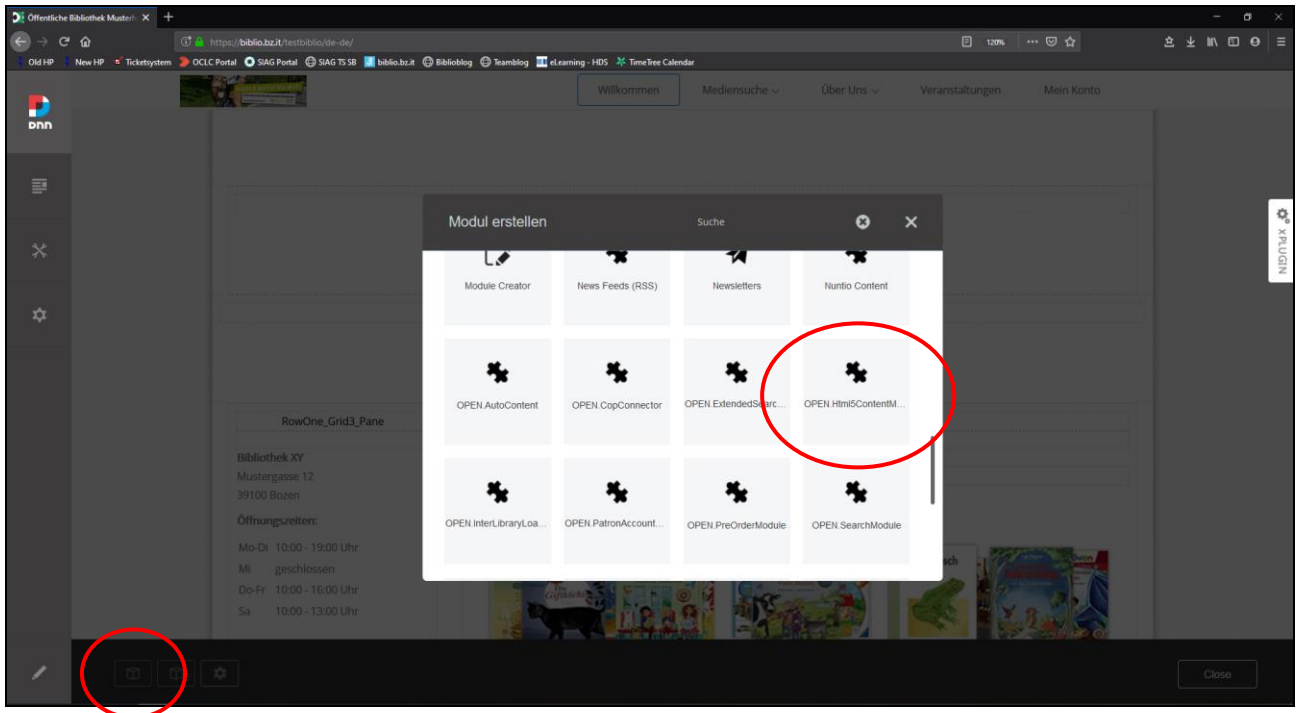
Öffentliche Bibliothek Musterh ×
https://biblio.bz.it/testbiblio/de-de/
120%
Old HP New HP Ticketsystem OCLC Portal SIAG Portal SIAG TS SB biblio.bz.it Biblioblog Teamblog eLearning - HDS TimeTree Calendar
DNN
Willkommen Mediensuche Über Uns Veranstaltungen Mein Konto
XPLUGIN
Modul erstellen
Suche
Module Creator
News Feeds (RSS)
Newsletters
Nuntio Content
OPEN.AutoContent
OPEN.CopConnector
OPEN.ExtendedSearc...
OPEN.Html5ContentM...
OPEN.InterLibraryLoa...
OPEN.PatronAccount...
OPEN.PreOrderModule
OPEN.SearchModule
RowOne_Grid3_Pane
Bibliothek XY
Mustergasse 12
39100 Bozen
Öffnungszeiten:
Mo-Di 10:00 - 19:00 Uhr
Mi geschlossen
Do-Fr 10:00 - 16:00 Uhr
Sa 10:00 - 13:00 Uhr
Close